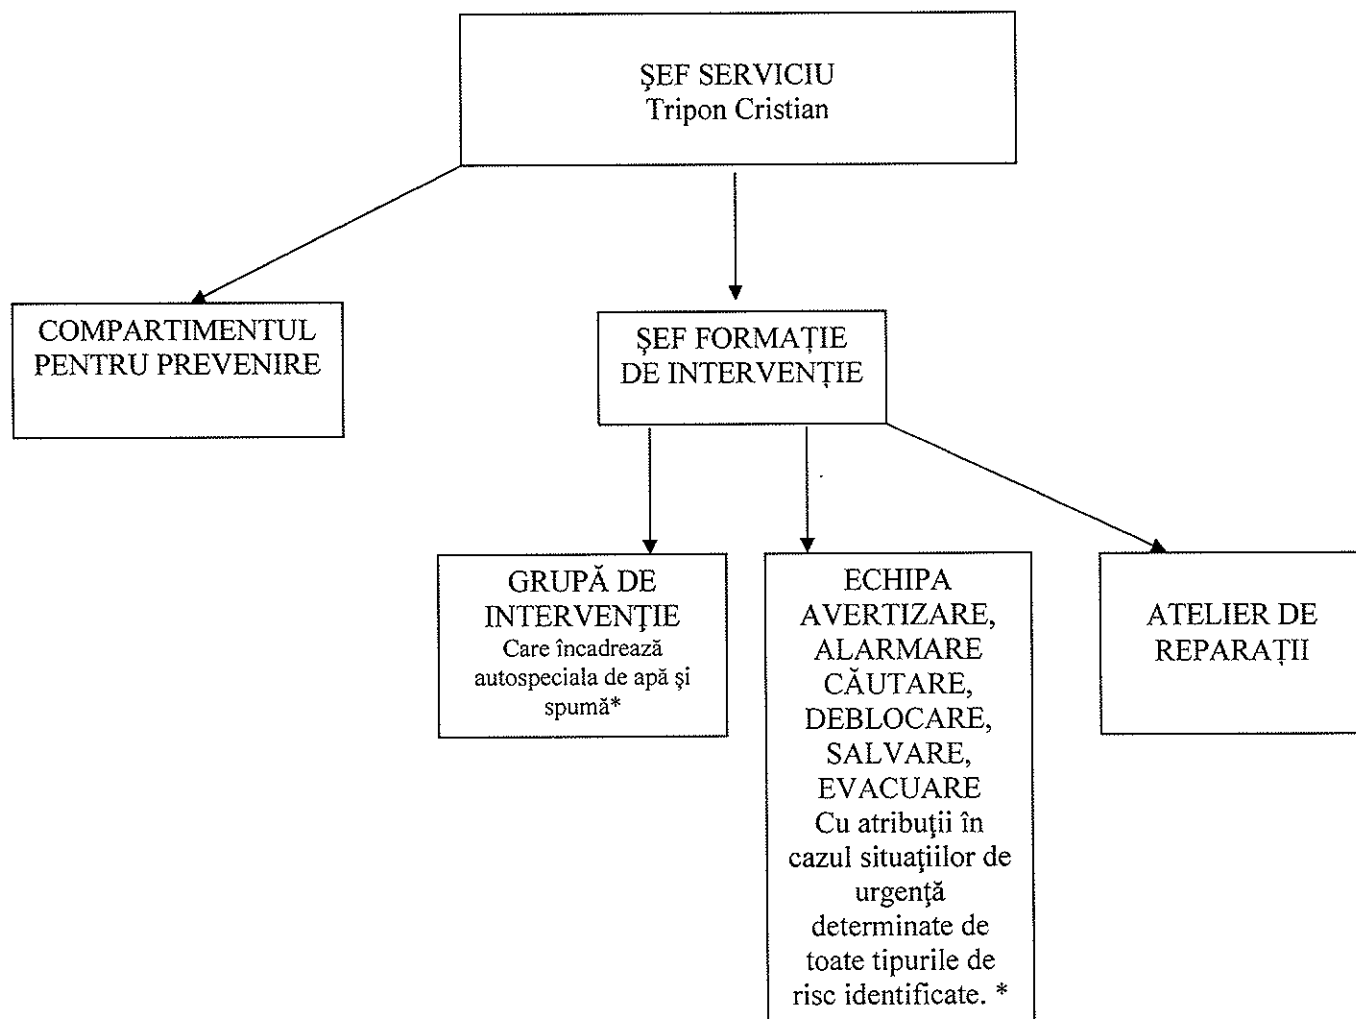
ŞEF SERVICIU
Tripon Cristian

COMPARTIMENTUL PENTRU PREVENIRE

ŞEF FORMAȚIE DE INTERVENȚIE

GRUPĂ DE INTERVENŢIE
Care încadrează autospeciala de apă şi spumă*

ECHIPA AVERTIZARE, ALARMARE CĂUTARE, DEBLOCARE, SALVARE, EVACUARE
Cu atribuţii în cazul situaţiilor de urgenţă determinate de toate tipurile de risc identificate. *

ATELIER DE REPARAȚII